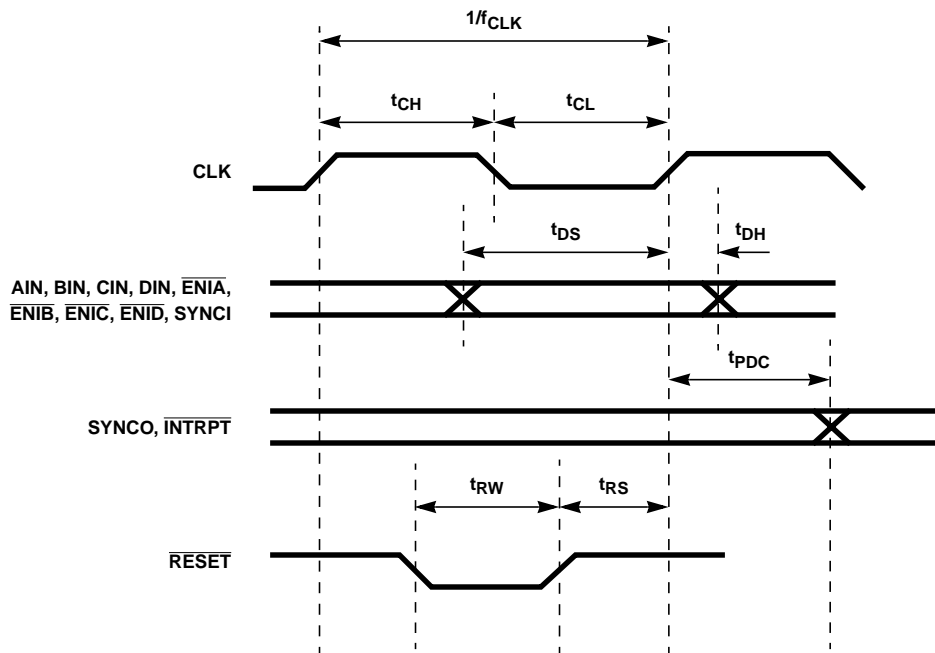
$1/f_{CLK}$

$t_{CH}$

$t_{CL}$

CLK

$t_{DS}$

$t_{DH}$

AIN, BIN, CIN, DIN, $\overline{ENIA}$, $\overline{ENIB}$, $\overline{ENIC}$, $\overline{ENID}$, SYNCI

$t_{PDC}$

SYNCO, $\overline{INTRPT}$

$t_{RW}$

$t_{RS}$

$\overline{RESET}$